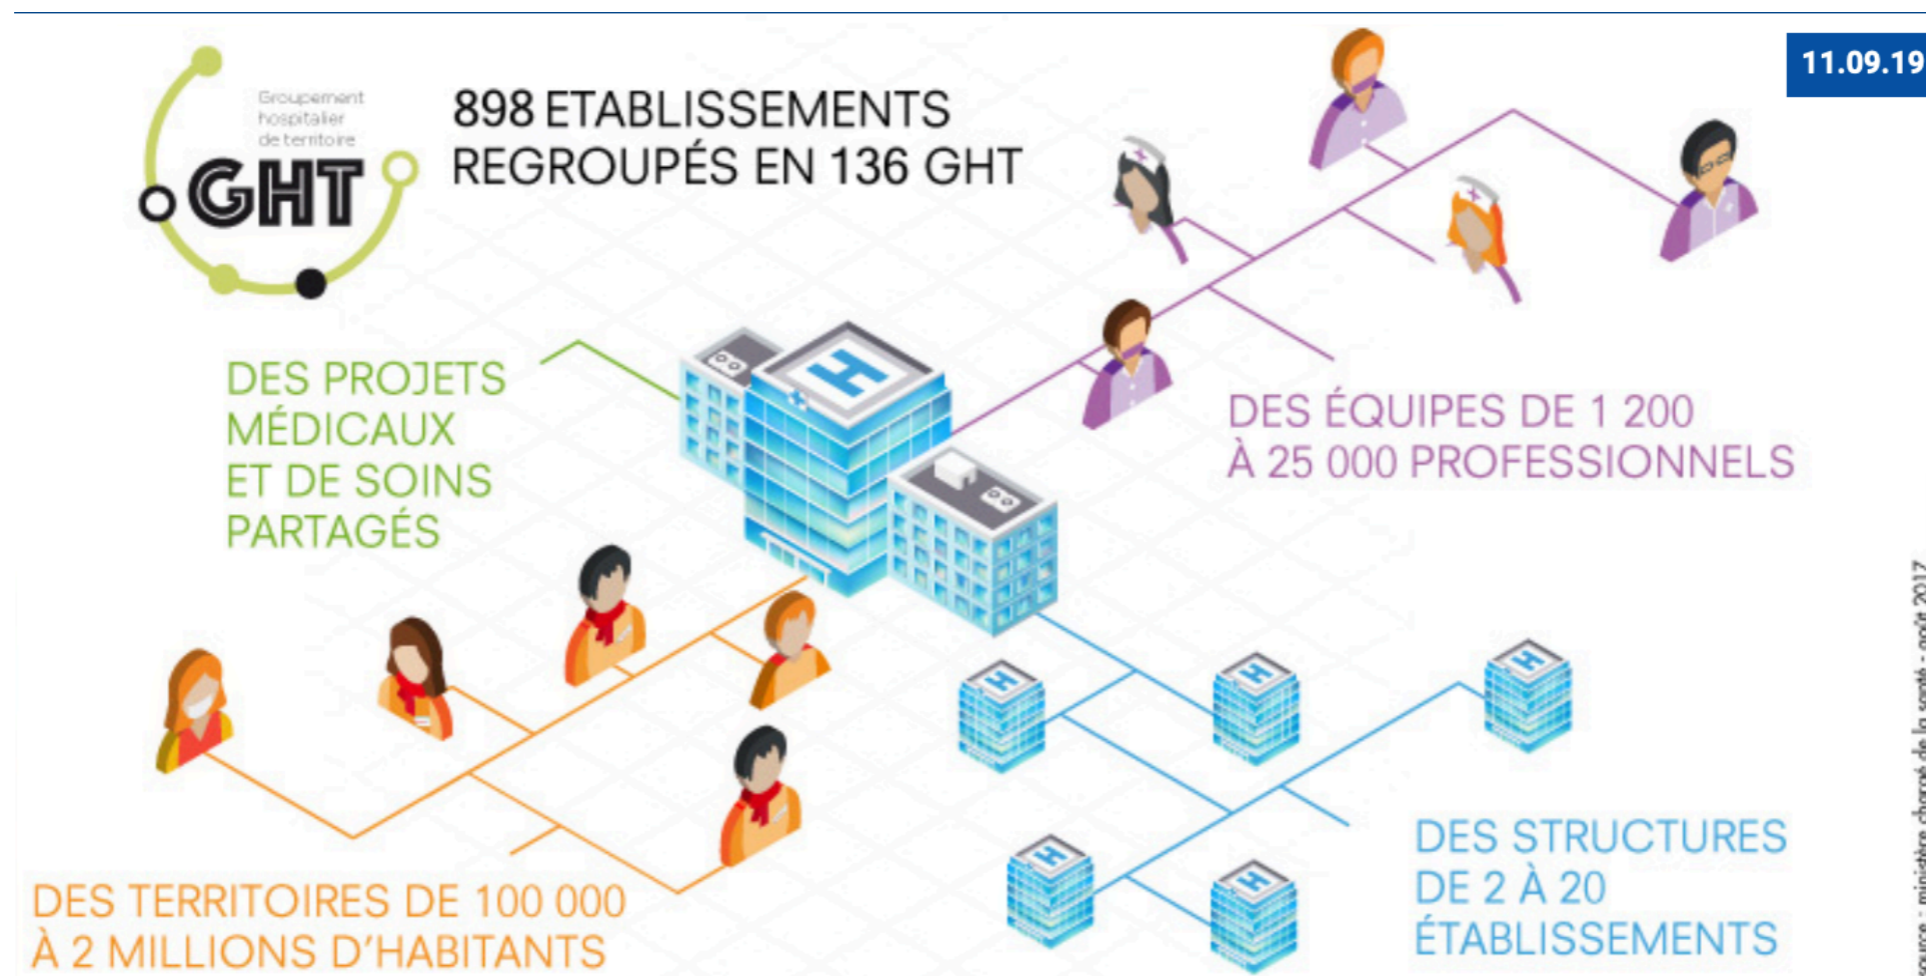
11.09.19

Groupement hospitalier de territoire
GHT

898 ETABLISSEMENTS REGROUPÉS EN 136 GHT

DES PROJETS MÉDICAUX ET DE SOINS PARTAGÉS

DES ÉQUIPES DE 1 200 À 25 000 PROFESSIONNELS

DES STRUCTURES DE 2 À 20 ÉTABLISSEMENTS

DES TERRITOIRES DE 100 000 À 2 MILLIONS D'HABITANTS

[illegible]urce : ministère chargé de la santé - août 2017